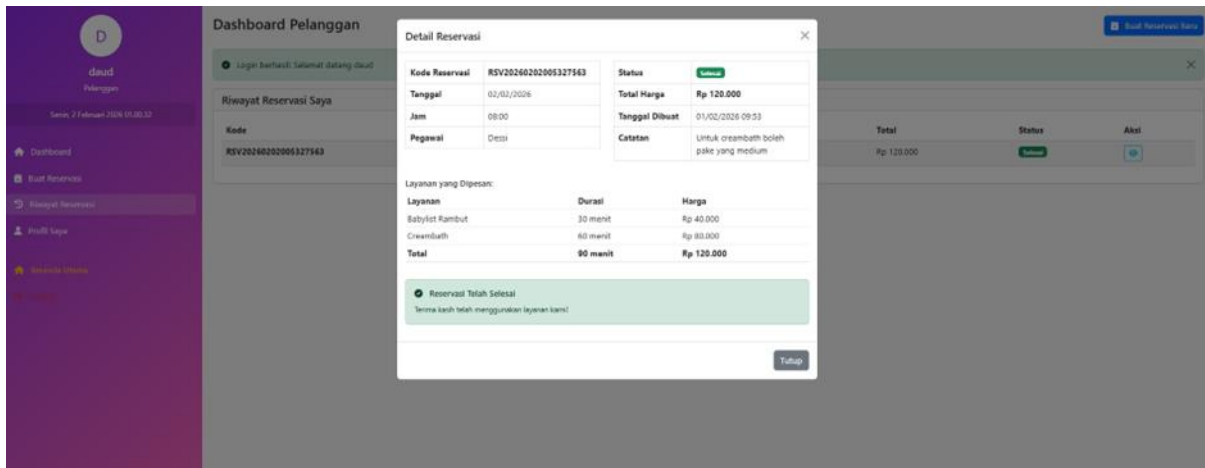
D

daud

Pelanggan

Senin, 2 Februari 2026 01.00.32

Dashboard

Buat Reservasi

Riwayat Reservasi

Profil Saya

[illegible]

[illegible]

Dashboard Pelanggan

Buat Reservasi Baru

Login berhasil! Selamat datang daud

Riwayat Reservasi Saya

| Kode | Total | Status | Aksi |
|---|---|---|---|
| RSV20260202005327563 | Rp 120.000 | Selesai | |

Detail Reservasi

| Kode Reservasi | RSV20260202005327563 |
|---|---|
| Tanggal | 02/02/2026 |
| Jam | 08:00 |
| Pegawai | Dessi |

| Status | Selesai |
|---|---|
| Total Harga | Rp 120.000 |
| Tanggal Dibuat | 01/02/2026 09:53 |
| Catatan | Untuk creambath boleh pake yang medium |

Layanan yang Dipesan:

| Layanan | Durasi | Harga |
|---|---|---|
| Babylist Rambut | 30 menit | Rp 40.000 |
| Creambath | 60 menit | Rp 80.000 |
| Total | 90 menit | Rp 120.000 |

Reservasi Telah Selesai

Terima kasih telah menggunakan layanan kami!

Tutup